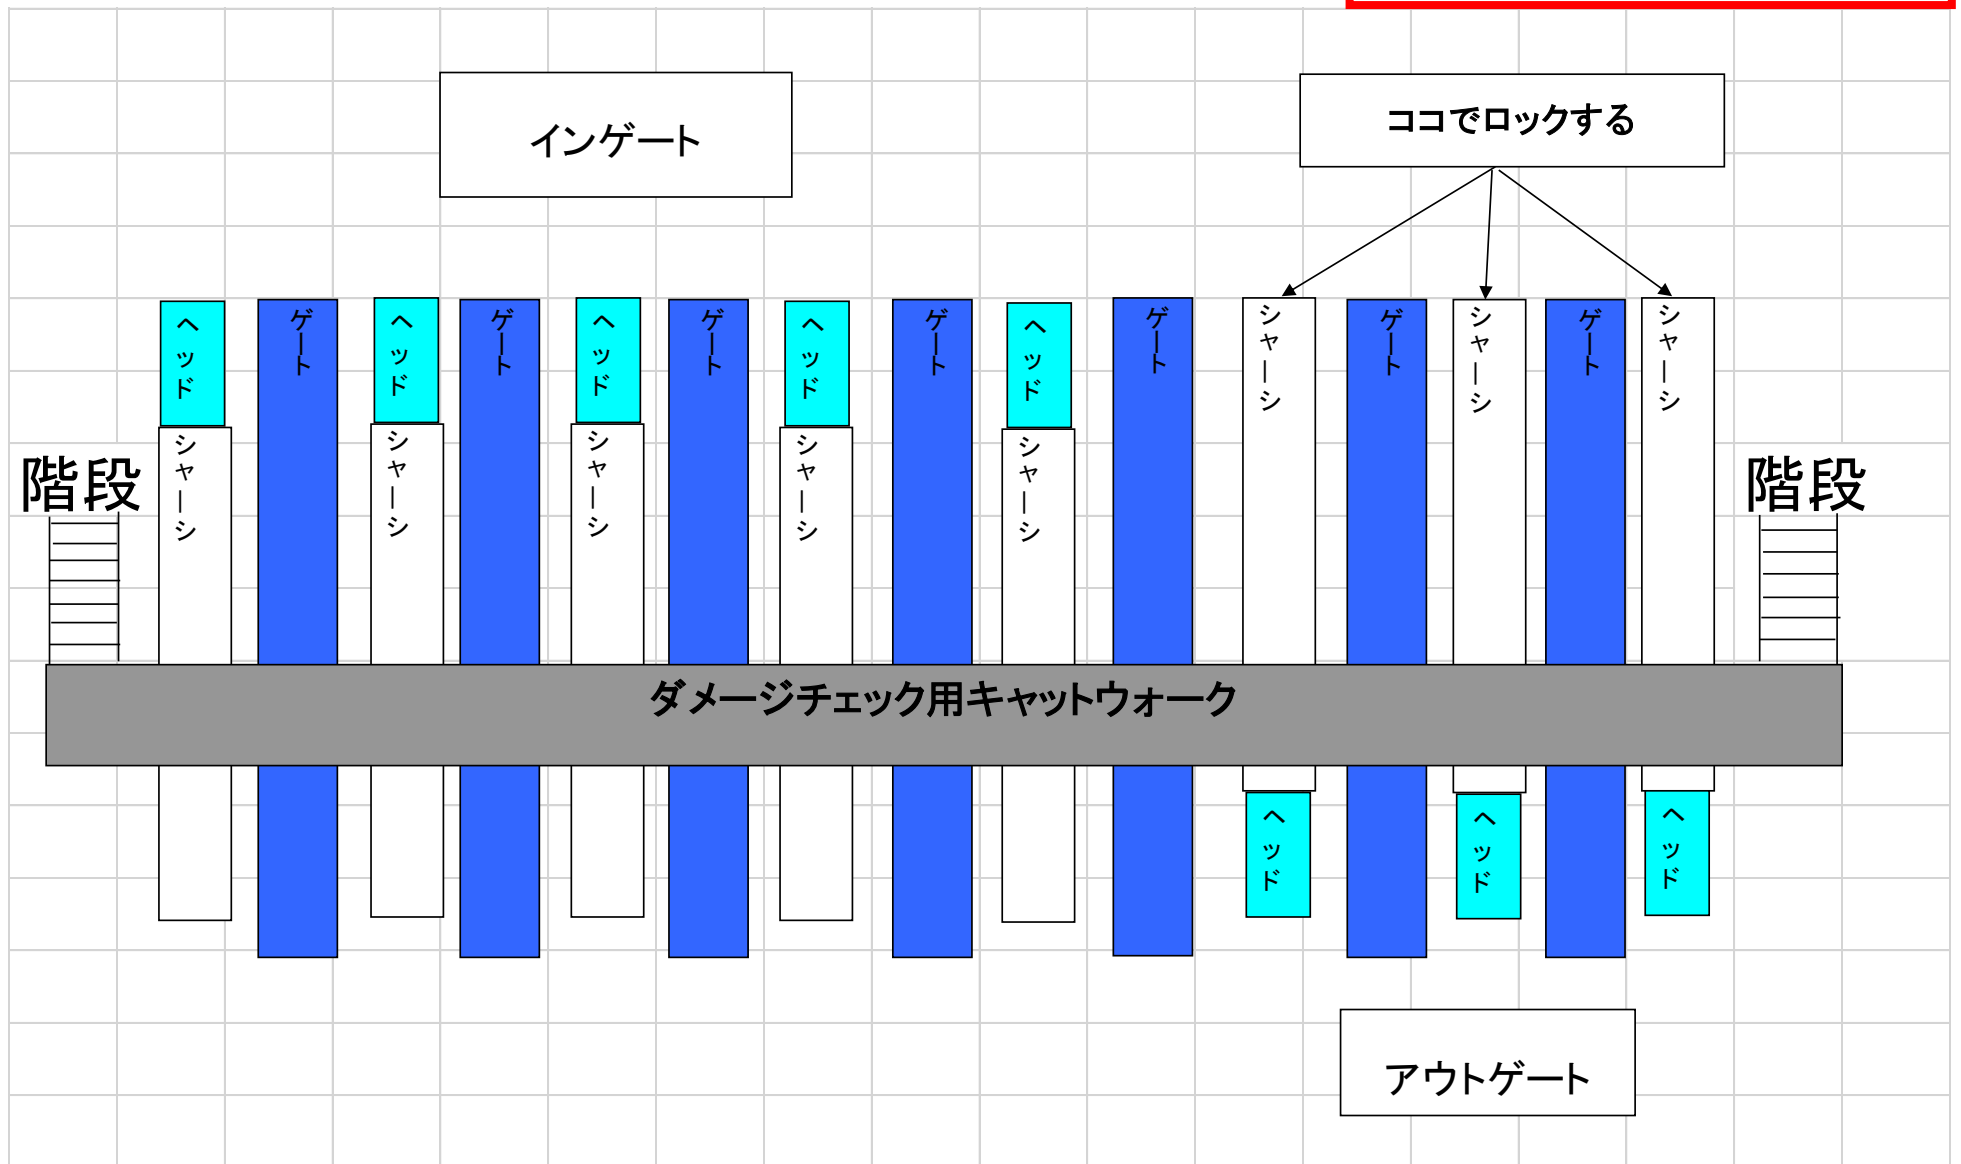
インゲート

ココでロックする

ヘッド
シャーシ
ゲート
ヘッド
シャーシ
ゲート
ヘッド
シャーシ
ゲート
ヘッド
シャーシ
ゲート
ヘッド
シャーシ
ゲート
シャーシ
ゲート
シャーシ
ゲート
シャーシ

階段

階段

ダメージチェック用キャットウォーク

ヘッド
ヘッド
ヘッド

アウトゲート